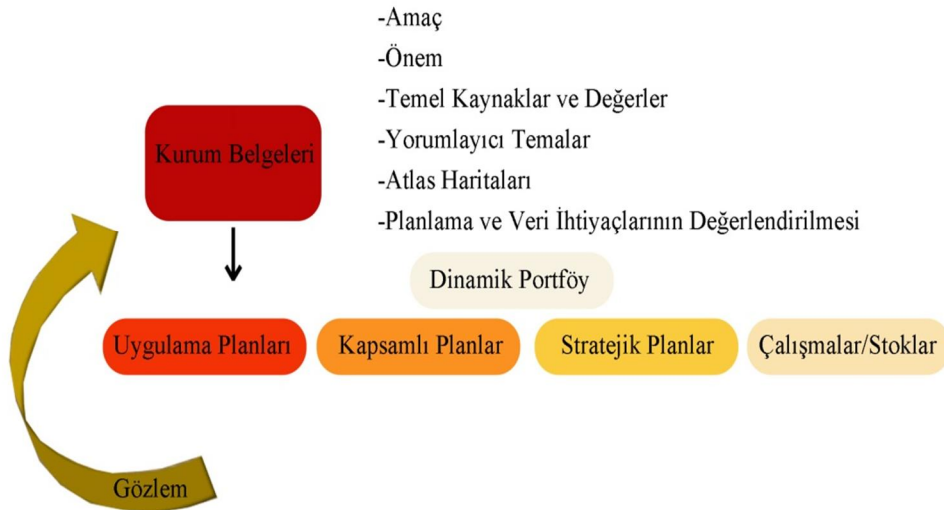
-Amaç
-Önem
-Temel Kaynaklar ve Değerler
-Yorumlayıcı Temalar
-Atlas Haritaları
-Planlama ve Veri İhtiyaçlarının Değerlendirilmesi

Kurum Belgeleri

Dinamik Portföy

Uygulama Planları
Kapsamlı Planlar
Stratejik Planlar
Çalışmalar/Stoklar

Gözlem